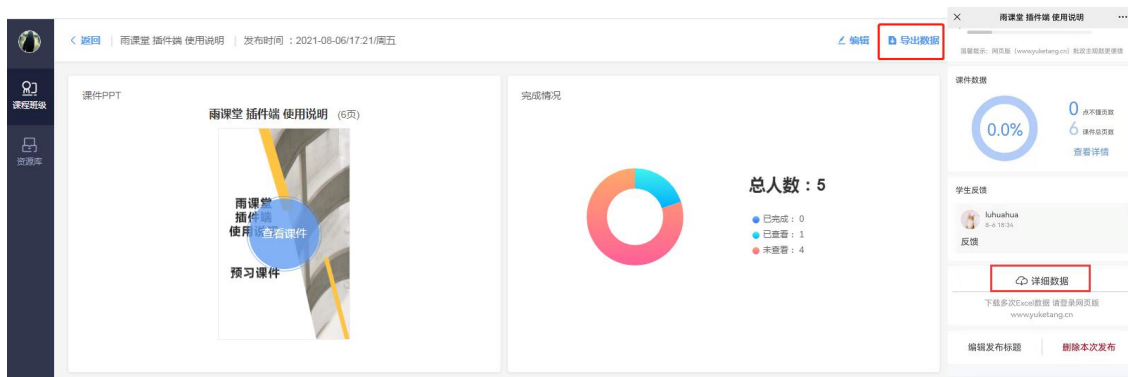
课程班级

资源库

< 返回 | 雨课堂 插件端 使用说明 | 发布时间 ：2021-08-06/17:21/周五

编辑

导出数据

课件PPT

雨课堂 插件端 使用说明 (6页)

雨课堂 插件端 使用说明

查看课件

预习课件

完成情况

总人数：5

已完成：0

已查看：1

未查看：4

×

雨课堂 插件端 使用说明

···

温馨提示：网页版（www.yuketang.cn）数据more精确

课件数据

0.0%

0 点不懂页数

6 课件总页数

查看详情

学生反馈

luhuahua

8-6 18:34

反馈

详细数据

下载多次Excel数据 请登录网页版 www.yuketang.cn

编辑发布标题

删除本次发布